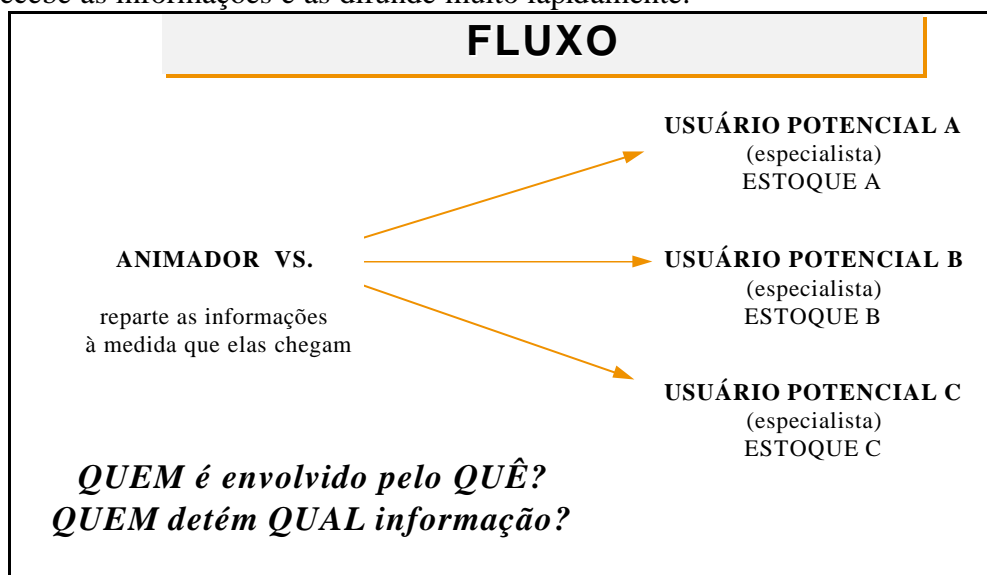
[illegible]cebe as informações e as difunde muito rapidamente.

FLUXO

USUÁRIO POTENCIAL A
(especialista)
ESTOQUE A

ANIMADOR VS.

reparte as informações à medida que elas chegam

USUÁRIO POTENCIAL B
(especialista)
ESTOQUE B

USUÁRIO POTENCIAL C
(especialista)
ESTOQUE C

QUEM é envolvido pelo QUÊ?
QUEM detém QUAL informação?